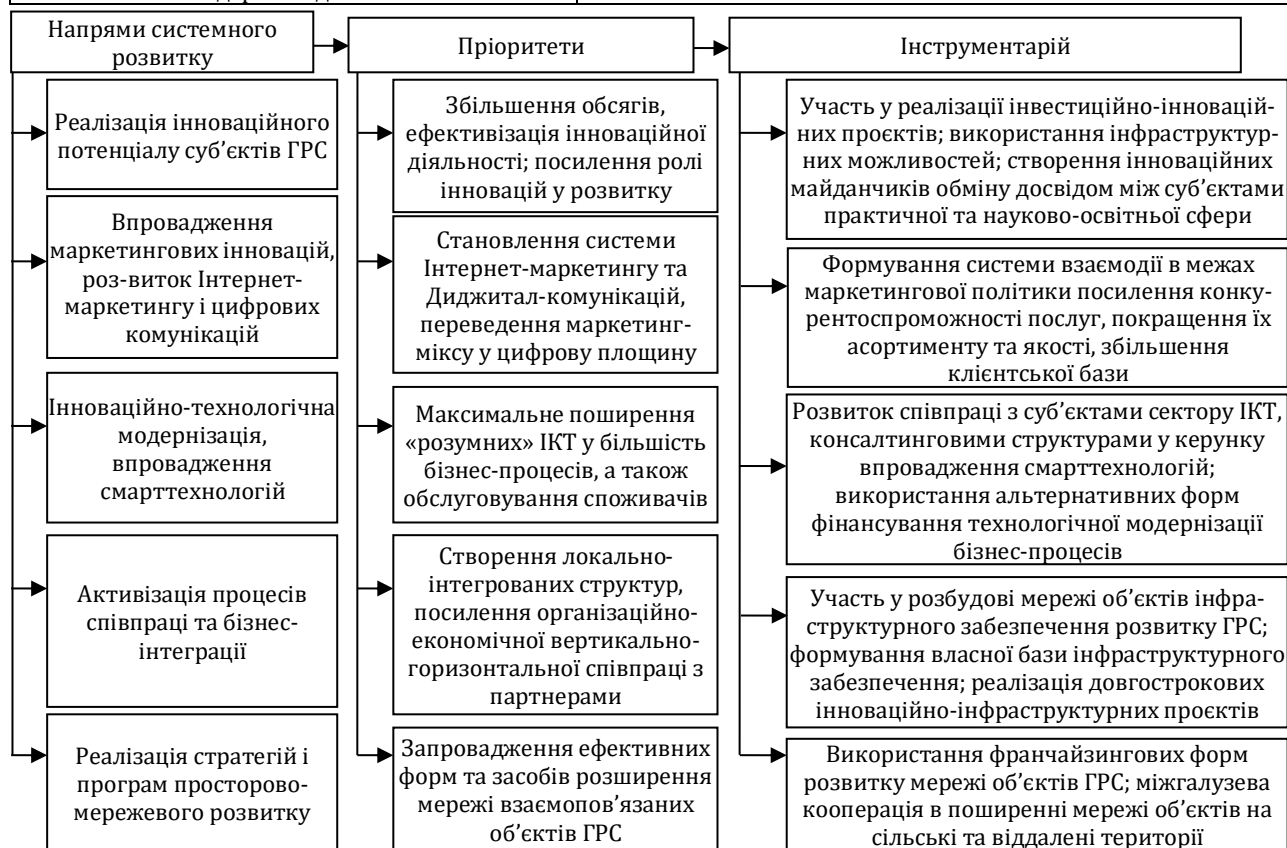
Напрями системного розвитку

Пріоритети

Інструментарій

Реалізація інноваційного потенціалу суб'єктів ГРС

Впровадження маркетингових інновацій, роз-виток Інтернет-маркетингу і цифрових комунікацій

Інноваційно-технологічна модернізація, впровадження смарттехнологій

Активізація процесів співпраці та бізнес-інтеграції

Реалізація стратегій і програм просторово-мережевого розвитку

Збільшення обсягів, ефективізація інноваційної діяльності; посилення ролі інновацій у розвитку

Становлення системи Інтернет-маркетингу та Диджитал-комунікацій, переведення маркетинг-міксу у цифрову площину

Максимальне поширення «розумних» ІКТ у більшість бізнес-процесів, а також обслуговування споживачів

Створення локально-інтегрованих структур, посилення організаційно-економічної вертикально-горизонтальної співпраці з партнерами

Запровадження ефективних форм та засобів розширення мережі взаємопов'язаних об'єктів ГРС

Участь у реалізації інвестиційно-інноваційних проєктів; використання інфраструктурних можливостей; створення інноваційних майданчиків обміну досвідом між суб'єктами практичної та науково-освітньої сфери

Формування системи взаємодії в межах маркетингової політики посилення конкурентоспроможності послуг, покращення їх асортименту та якості, збільшення клієнтської бази

Розвиток співпраці з суб'єктами сектору ІКТ, консалтинговими структурами у керунку впровадження смарттехнологій; використання альтернативних форм фінансування технологічної модернізації бізнес-процесів

Участь у розбудові мережі об'єктів інфраструктурного забезпечення розвитку ГРС; формування власної бази інфраструктурного забезпечення; реалізація довгострокових інноваційно-інфраструктурних проєктів

Використання франчайзингових форм розвитку мережі об'єктів ГРС; міжгалузева кооперація в поширенні мережі об'єктів на сільські та віддалені території